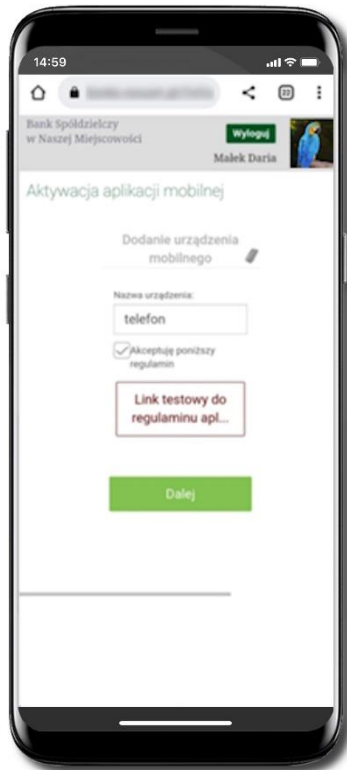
14:59

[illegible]

22

Bank Spółdzielczy w Naszej Miejscowości

Wyloguj

Małek Daria

Aktywacja aplikacji mobilnej

Dodanie urządzenia mobilnego

Nazwa urządzenia:

telefon

Akceptuję poniższy regulamin

Link testowy do regulaminu apl...

Dalej